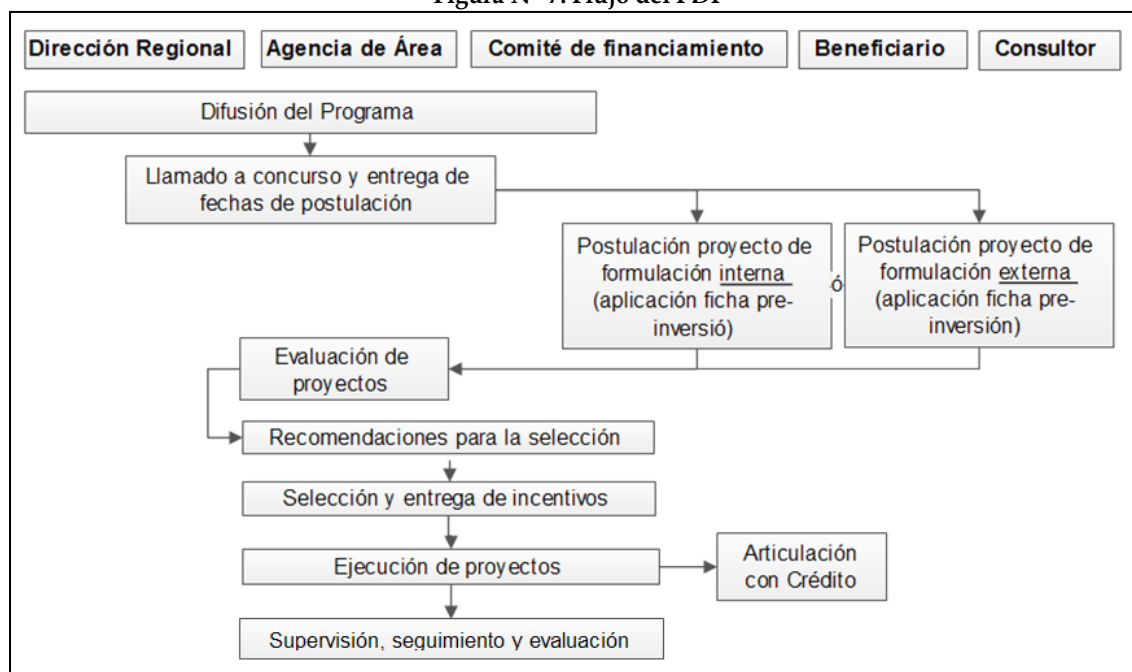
Figura N° 7: Flujo del PDI

Dirección Regional
Agencia de Área
Comité de financiamiento
Beneficiario
Consultor

Difusión del Programa

Llamado a concurso y entrega de fechas de postulación

Postulación proyecto de formulación interna (aplicación ficha pre-inversió)

ó

Postulación proyecto de formulación externa (aplicación ficha pre-inversión)

Evaluación de proyectos

Recomendaciones para la selección

Selección y entrega de incentivos

Ejecución de proyectos

Articulación con Crédito

Supervisión, seguimiento y evaluación